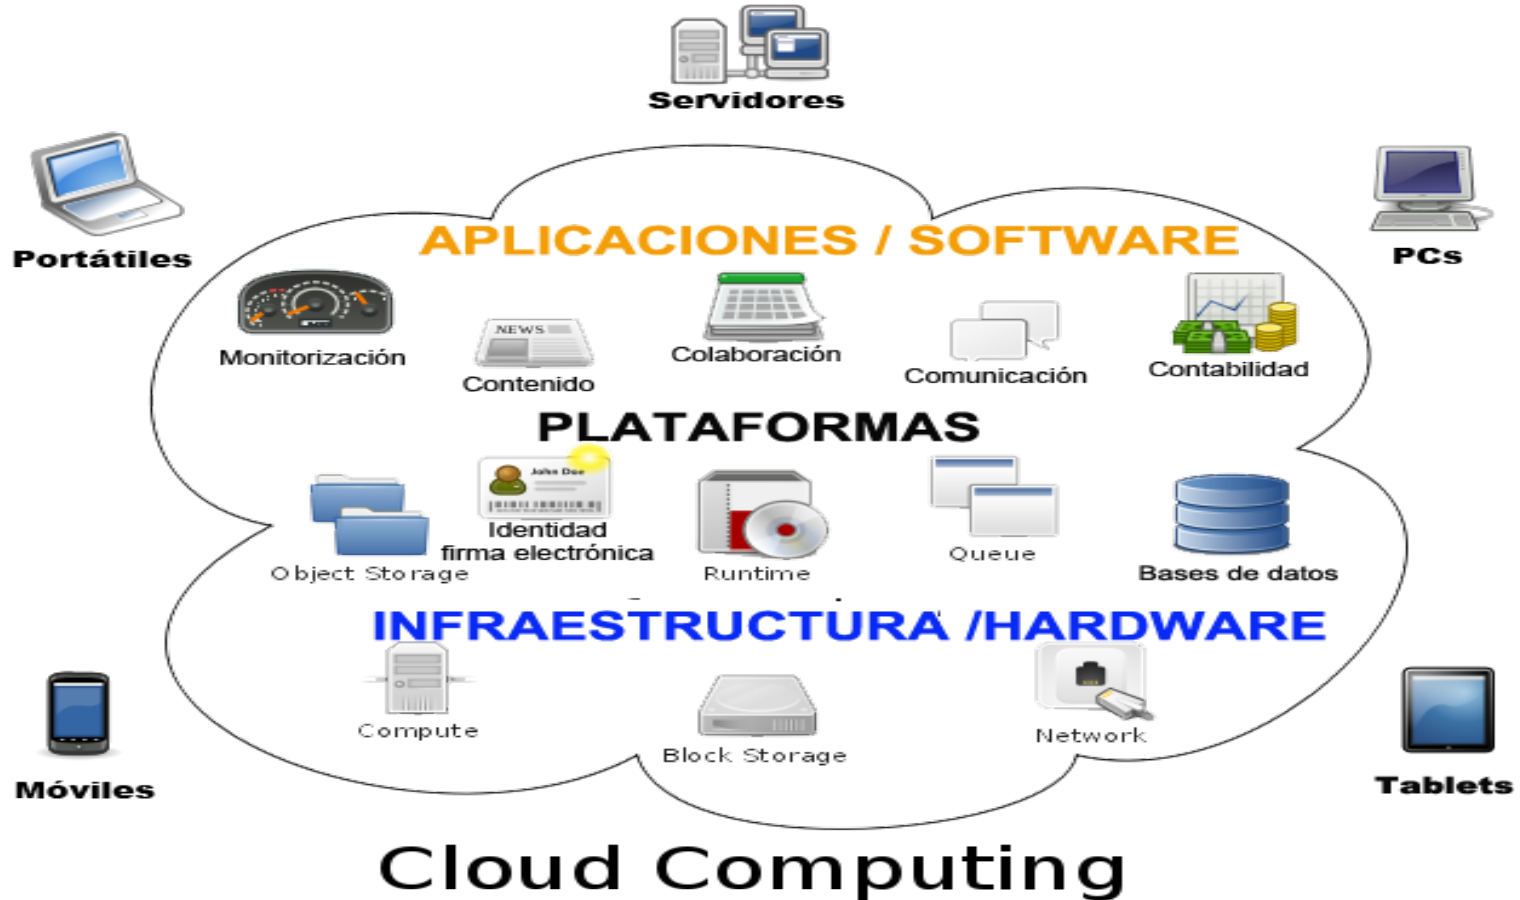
Servidores

Portátiles

PCs

APLICACIONES / SOFTWARE

Monitorización

NEWS

Contenido

Colaboración

Comunicación

Contabilidad

PLATAFORMAS

John Doe

Identidad
firma electrónica

Object Storage

Runtime

Queue

Bases de datos

INFRAESTRUCTURA /HARDWARE

Compute

Block Storage

Network

Móviles

Tablets

Cloud Computing